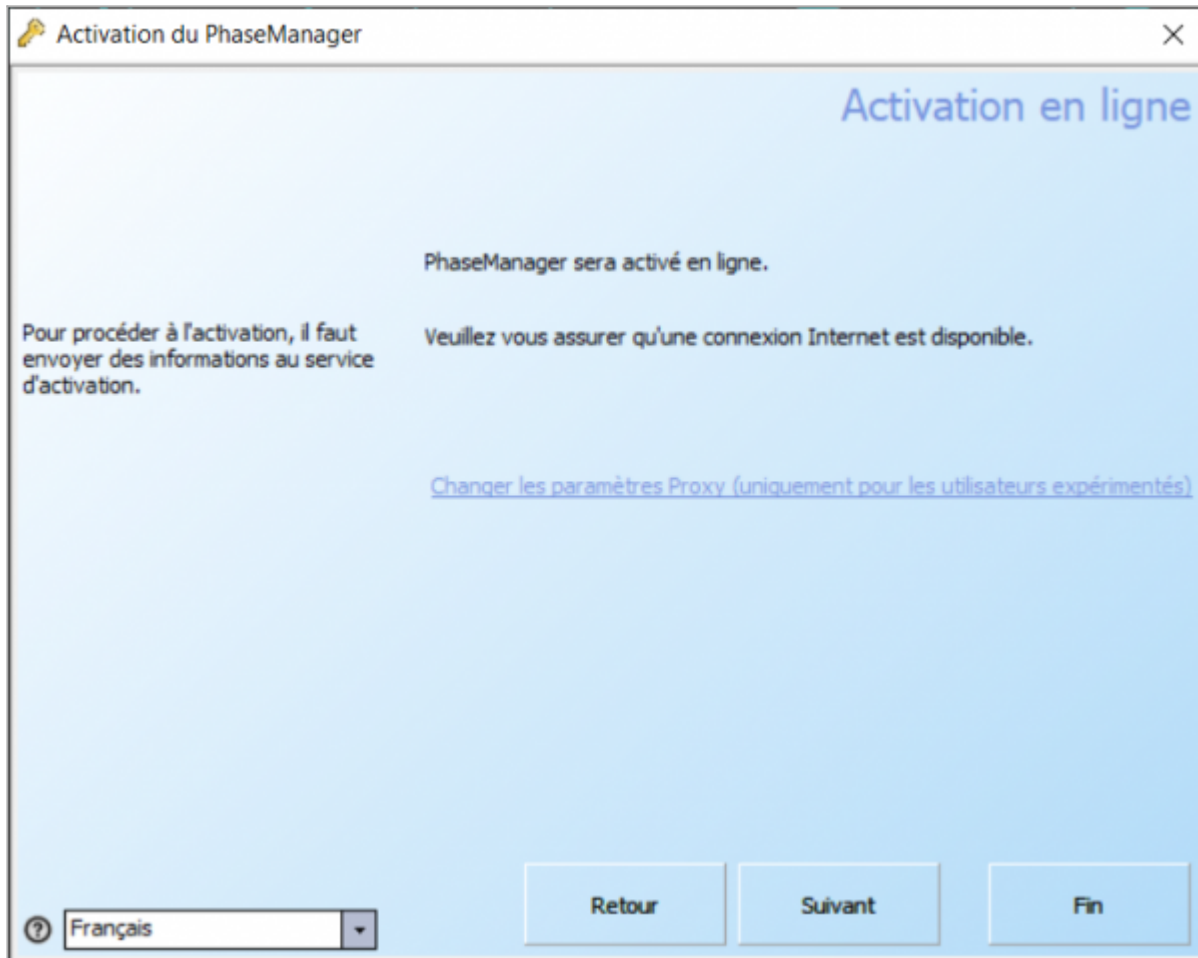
Activation du PhaseManager

×

Activation en ligne

Pour procéder à l'activation, il faut envoyer des informations au service d'activation.

PhaseManager sera activé en ligne.

Veuillez vous assurer qu'une connexion Internet est disponible.

Changer les paramètres Proxy (uniquement pour les utilisateurs expérimentés)

Français

Retour

Suivant

Fin